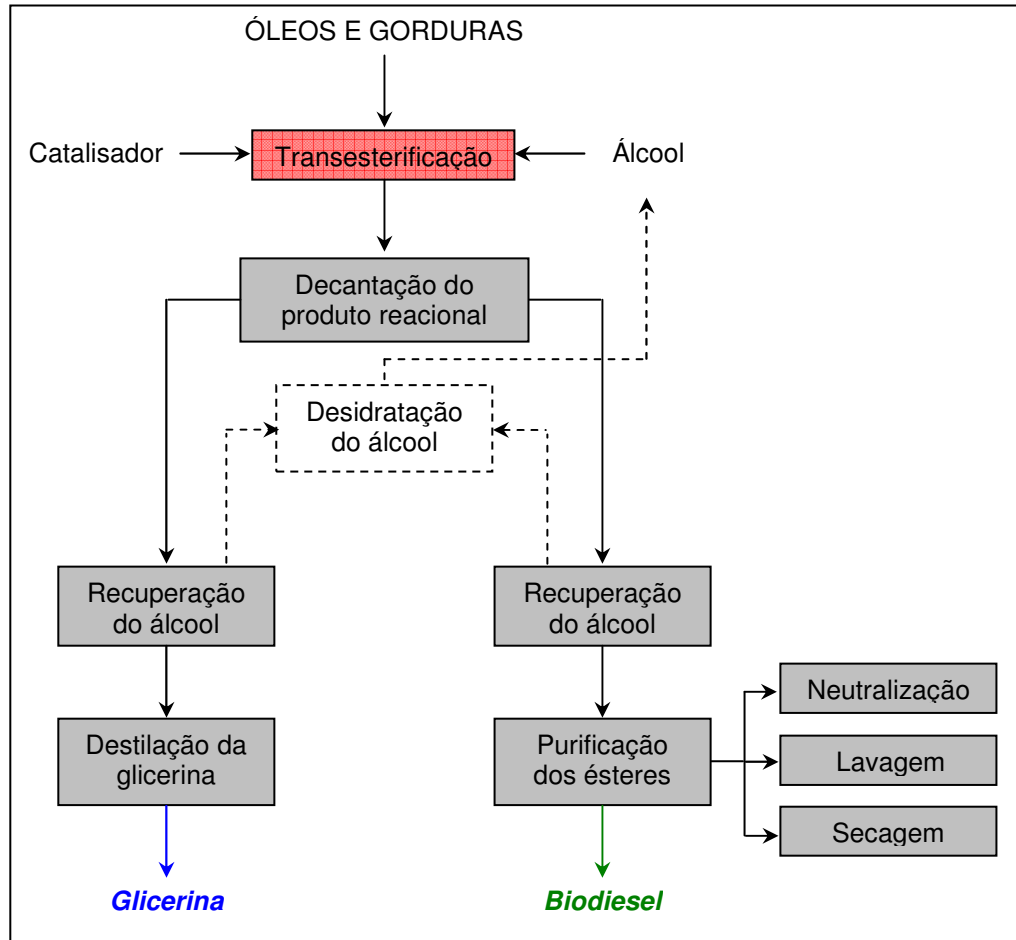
ÓLEOS E GORDURAS

Catalisador

Transesterificação

Álcool

Decantação do produto reacional

Desidratação do álcool

Recuperação do álcool

Recuperação do álcool

Destilação da glicerina

Purificação dos ésteres

Neutralização

Lavagem

Secagem

Glicerina

Biodiesel